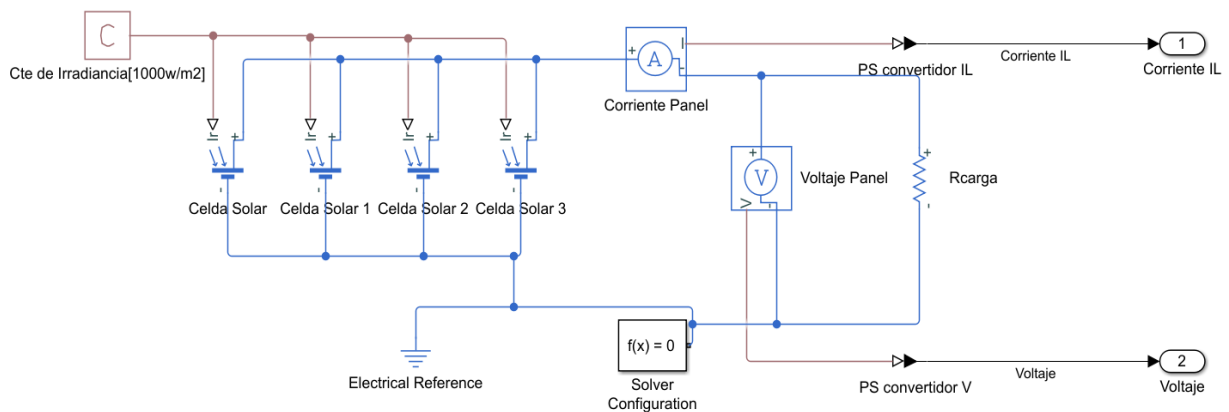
C

Cte de Irradiancia[1000w/m2]

Celda Solar

Celda Solar 1

Celda Solar 2

Celda Solar 3

A

Corriente Panel

I

PS convertidor IL

Corriente IL

1

Corriente IL

V

Voltaje Panel

Rcarga

f(x) = 0

Solver Configuration

Electrical Reference

PS convertidor V

Voltaje

2

Voltaje